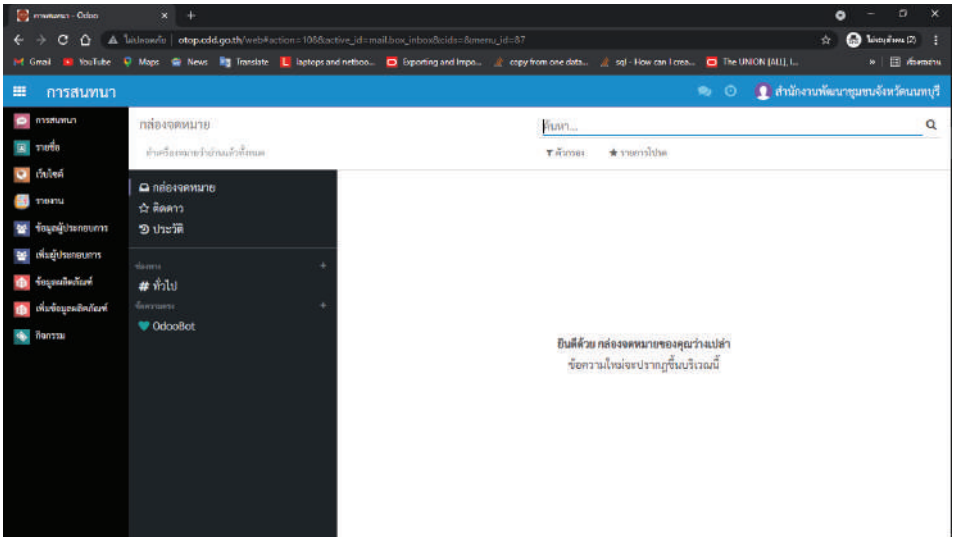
การสนทนา - Odoo
ไม่ปลอดภัย | otop.cdd.go.th/web#action=106&active_id=mail.box_inbox&cids=&menu_id=87
Gmail YouTube Maps News Translate laptops and netboo... Exporting and Impo... copy from one data... sql - How can I crea... The UNION [ALL], I...
ไม่ระบุตัวตน (2)
บุ๊กมาร์ก
การสนทนา
สำนักงานพัฒนาชุมชนจังหวัดนนทบุรี
การสนทนา
รายชื่อ
เว็บไซต์
รายงาน
ข้อมูลผู้ประกอบการ
เพิ่มผู้ประกอบการ
ข้อมูลผลิตภัณฑ์
เพิ่มข้อมูลผลิตภัณฑ์
กิจกรรม
กล่องจดหมาย
ทำเครื่องหมายว่าอ่านแล้วทั้งหมด
ค้นหา...
ตัวกรอง
รายการโปรด
กล่องจดหมาย
ติดดาว
ประวัติ
ช่องทาง
# ทั่วไป
ข้อความตรง
OdooBot
ยินดีด้วย กล่องจดหมายของคุณว่างเปล่า
ข้อความใหม่จะปรากฏขึ้นบริเวณนี้